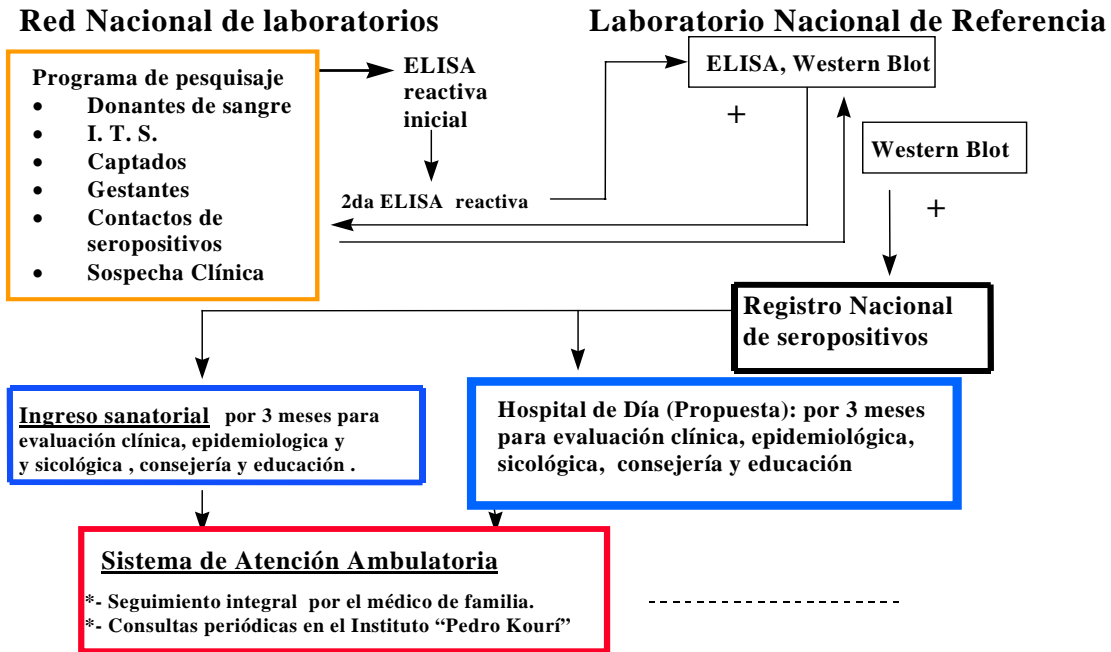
Red Nacional de laboratorios

Laboratorio Nacional de Referencia

Programa de pesquisaje
- Donantes de sangre
- I. T. S.
- Captados
- Gestantes
- Contactos de seropositivos
- Sospecha Clínica

ELISA reactiva inicial

2da ELISA reactiva

ELISA, Western Blot

+

Western Blot

+

Registro Nacional de seropositivos

Ingreso sanatorial por 3 meses para evaluación clínica, epidemiologica y y sicológica , consejería y educación .

Hospital de Día (Propuesta): por 3 meses para evaluación clínica, epidemiológica, sicológica, consejería y educación

Sistema de Atención Ambulatoria

*- Seguimiento integral por el médico de familia.
*- Consultas periódicas en el Instituto "Pedro Kourí"